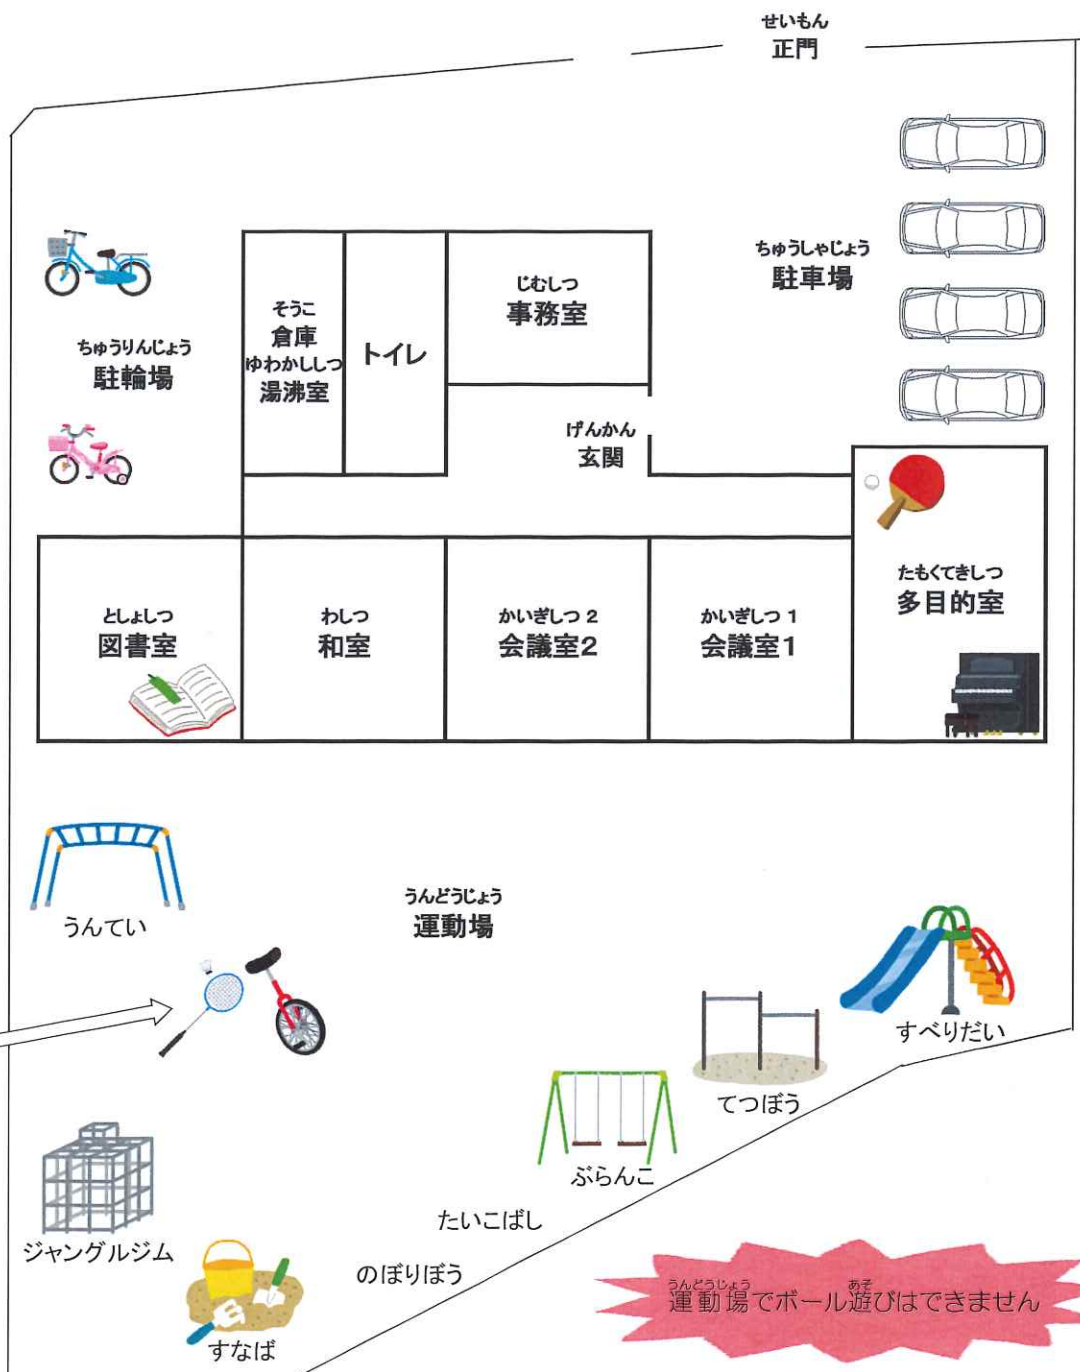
せいもん
正門

ちゅうしゃじょう
駐車場

ちゅうりんじょう
駐輪場

そうこ
倉庫
ゆわかししつ
湯沸室

トイレ

じむしつ
事務室

げんかん
玄関

としょしつ
図書室

わしつ
和室

かいぎしつ 2
会議室2

かいぎしつ 1
会議室1

たもくてきしつ
多目的室

うんてい

うんどうじょう
運動場

すべりだい

てつぼう

ぶらんこ

たいこばし

のぼりぼう

ジャングルジム

すなば

うんどうじょう　あそ
運動場でボール遊びはできません